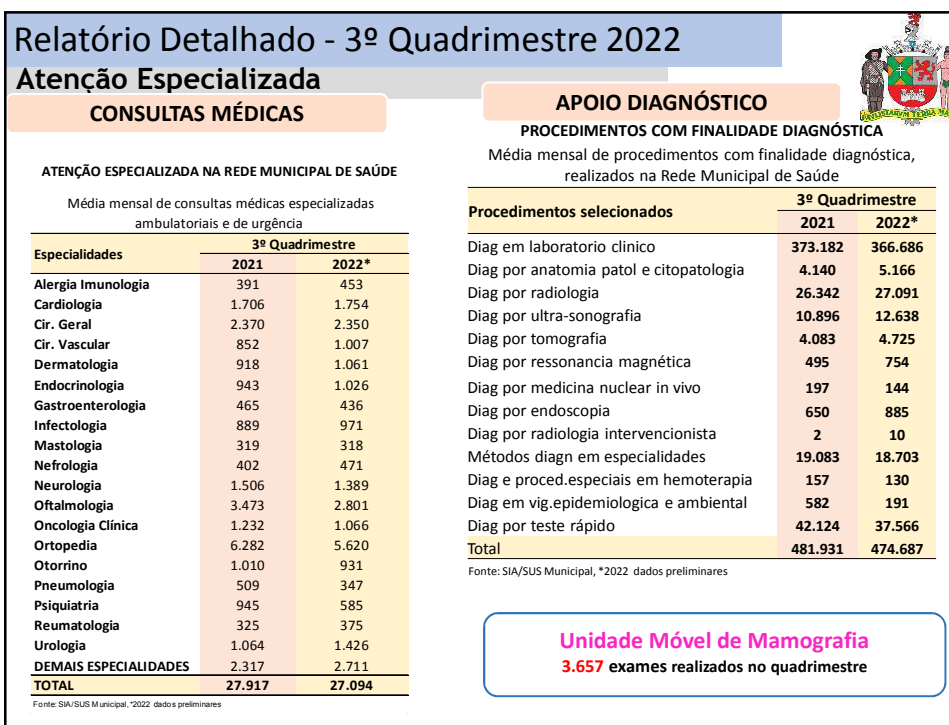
Relatório Detalhado - 3º Quadrimestre 2022

Atenção Especializada

CONSULTAS MÉDICAS

ATENÇÃO ESPECIALIZADA NA REDE MUNICIPAL DE SAÚDE

Média mensal de consultas médicas especializadas ambulatoriais e de urgência

| Especialidades | 3º Quadrimestre 2021 | 3º Quadrimestre 2022* |
|---|---|---|
| Alergia Imunologia | 391 | 453 |
| Cardiologia | 1.706 | 1.754 |
| Cir. Geral | 2.370 | 2.350 |
| Cir. Vascular | 852 | 1.007 |
| Dermatologia | 918 | 1.061 |
| Endocrinologia | 943 | 1.026 |
| Gastroenterologia | 465 | 436 |
| Infectologia | 889 | 971 |
| Mastologia | 319 | 318 |
| Nefrologia | 402 | 471 |
| Neurologia | 1.506 | 1.389 |
| Oftalmologia | 3.473 | 2.801 |
| Oncologia Clínica | 1.232 | 1.066 |
| Ortopedia | 6.282 | 5.620 |
| Otorrino | 1.010 | 931 |
| Pneumologia | 509 | 347 |
| Psiquiatria | 945 | 585 |
| Reumatologia | 325 | 375 |
| Urologia | 1.064 | 1.426 |
| DEMAIS ESPECIALIDADES | 2.317 | 2.711 |
| TOTAL | 27.917 | 27.094 |

Fonte: SIA/SUS Municipal, *2022 dados preliminares

APOIO DIAGNÓSTICO

PROCEDIMENTOS COM FINALIDADE DIAGNÓSTICA

Média mensal de procedimentos com finalidade diagnóstica, realizados na Rede Municipal de Saúde

| Procedimentos selecionados | 3º Quadrimestre 2021 | 3º Quadrimestre 2022* |
|---|---|---|
| Diag em laboratorio clinico | 373.182 | 366.686 |
| Diag por anatomia patol e citopatologia | 4.140 | 5.166 |
| Diag por radiologia | 26.342 | 27.091 |
| Diag por ultra-sonografia | 10.896 | 12.638 |
| Diag por tomografia | 4.083 | 4.725 |
| Diag por ressonancia magnética | 495 | 754 |
| Diag por medicina nuclear in vivo | 197 | 144 |
| Diag por endoscopia | 650 | 885 |
| Diag por radiologia intervencionista | 2 | 10 |
| Métodos diagn em especialidades | 19.083 | 18.703 |
| Diag e proced.especiais em hemoterapia | 157 | 130 |
| Diag em vig.epidemiologica e ambiental | 582 | 191 |
| Diag por teste rápido | 42.124 | 37.566 |
| Total | 481.931 | 474.687 |

Fonte: SIA/SUS Municipal, *2022 dados preliminares

Unidade Móvel de Mamografia
3.657 exames realizados no quadrimestre